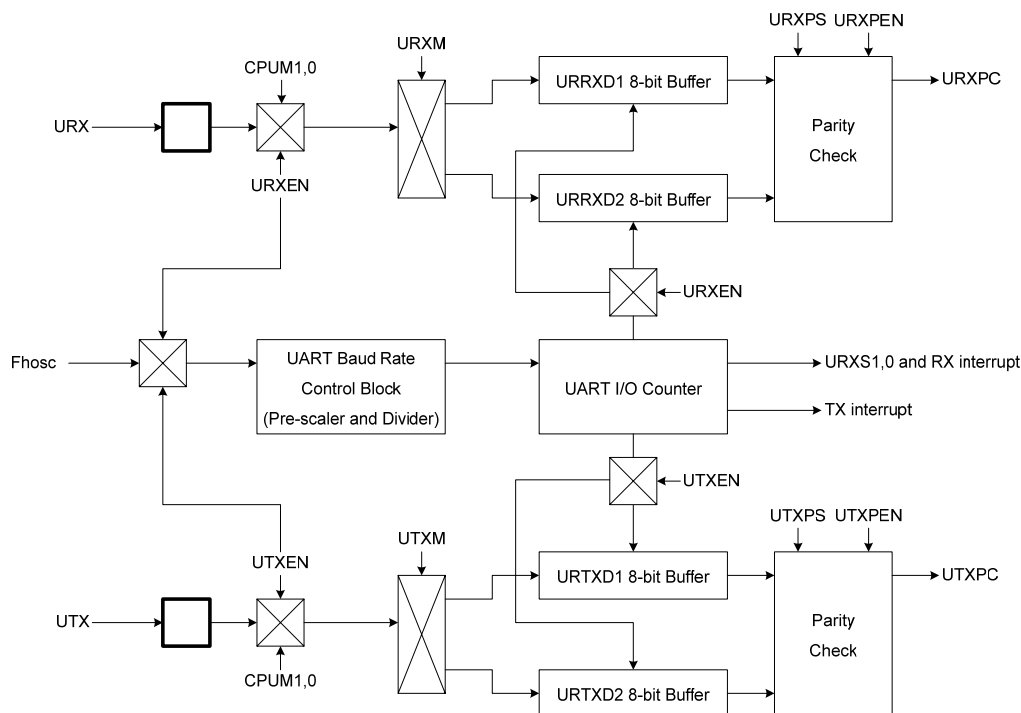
URXPS URXPEN

URXM

CPUM1,0

URRXD1 8-bit Buffer

URXPC

URX

Parity Check

URXEN

URRXD2 8-bit Buffer

URXEN

Fhosc

UART Baud Rate Control Block (Pre-scaler and Divider)

UART I/O Counter

URXS1,0 and RX interrupt

TX interrupt

UTXEN

UTXPS UTXPEN

UTXM

UTXEN

URTXD1 8-bit Buffer

UTXPC

UTX

Parity Check

CPUM1,0

URTXD2 8-bit Buffer